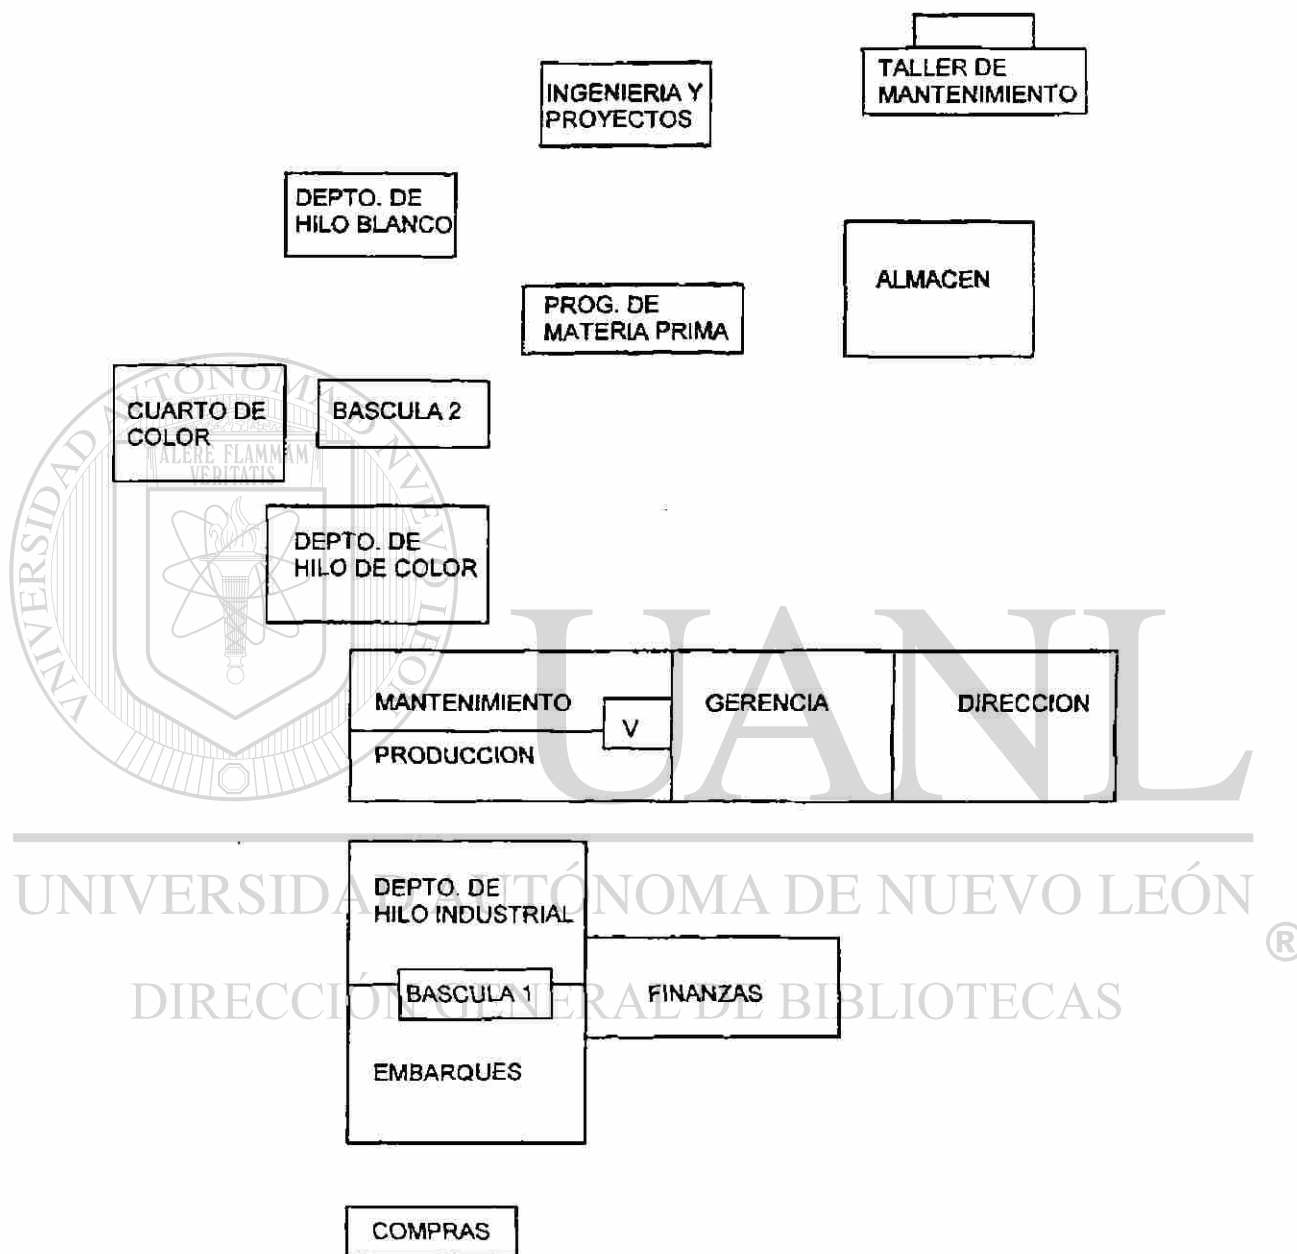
TALLER DE MANTENIMIENTO

INGENIERIA Y PROYECTOS

DEPTO. DE HILO BLANCO

ALMACEN

PROG. DE MATERIA PRIMA

CUARTO DE COLOR

BASCULA 2

DEPTO. DE HILO DE COLOR

MANTENIMIENTO

V

PRODUCCION

GERENCIA

DIRECCION

DEPTO. DE HILO INDUSTRIAL

BASCULA 1

FINANZAS

EMBARQUES

COMPRAS

UNIVERSIDAD AUTÓNOMA DE NUEVO LEÓN
DIRECCIÓN GENERAL DE BIBLIOTECAS
UANL
®
UNIVERSIDAD AUTONOMA DE NUEVO LEON
ALERE FLAMMAM VERITATIS